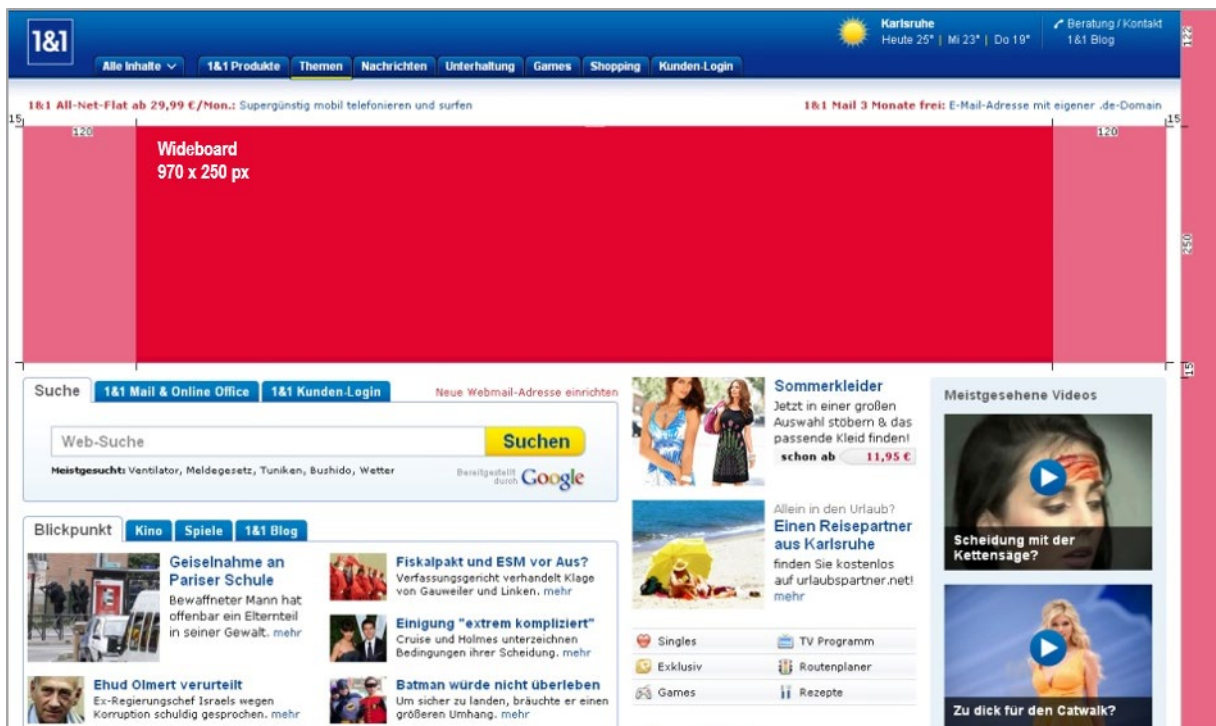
1&1

Alle Inhalte 1&1 Produkte Themen Nachrichten Unterhaltung Games Shopping Kunden-Login

Karlsruhe
Heute 25° | Mi 23° | Do 19°

Beratung / Kontakt
1&1 Blog

122

1&1 All-Net-Flat ab 29,99 €/Mon.: Supergünstig mobil telefonieren und surfen

1&1 Mail 3 Monate frei: E-Mail-Adresse mit eigener .de-Domain

15 120 120 15

Wideboard
970 x 250 px

250

15

Suche 1&1 Mail & Online Office 1&1 Kunden-Login Neue Webmail-Adresse einrichten

Web-Suche Suchen

Meistgesucht: Ventilator, Meldegesetz, Tuniken, Bushido, Wetter

Bereitgestellt durch Google

Blickpunkt Kino Spiele 1&1 Blog

Geiselnahme an Pariser Schule
Bewaffneter Mann hat offenbar ein Elternteil in seiner Gewalt. mehr

Fiskalpakt und ESM vor Aus?
Verfassungsgericht verhandelt Klage von Gauweiler und Linken. mehr

Einigung "extrem kompliziert"
Cruise und Holmes unterzeichnen Bedingungen ihrer Scheidung. mehr

Ehud Olmert verurteilt
Ex-Regierungschef Israels wegen Korruption schuldig gesprochen. mehr

Batman würde nicht überleben
Um sicher zu landen, bräuchte er einen größeren Umhang. mehr

Sommerkleider
Jetzt in einer großen Auswahl stöbern & das passende Kleid finden!
schon ab 11,95 €

Allein in den Urlaub?
Einen Reisepartner aus Karlsruhe
finden Sie kostenlos auf urlaubspartner.net!
mehr

Singles TV Programm
Exklusiv Routenplaner
Games Rezepte

Meistgesehene Videos

Scheidung mit der Kettensäge?

Zu dick für den Catwalk?